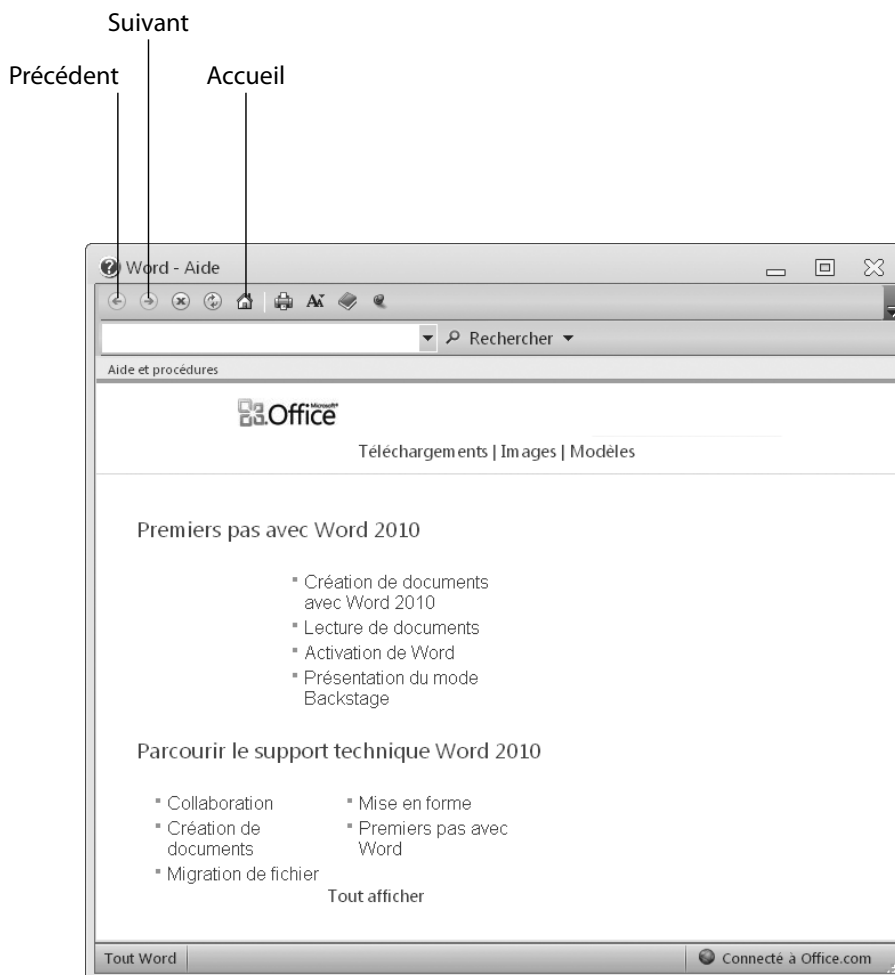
Suivant

Précédent

Accueil

Word - Aide

Rechercher

Aide et procédures

Microsoft Office

Téléchargements | Images | Modèles

Premiers pas avec Word 2010

Création de documents avec Word 2010
Lecture de documents
Activation de Word
Présentation du mode Backstage

Parcourir le support technique Word 2010

Collaboration
Création de documents
Migration de fichier
Mise en forme
Premiers pas avec Word

Tout afficher

Tout Word

Connecté à Office.com